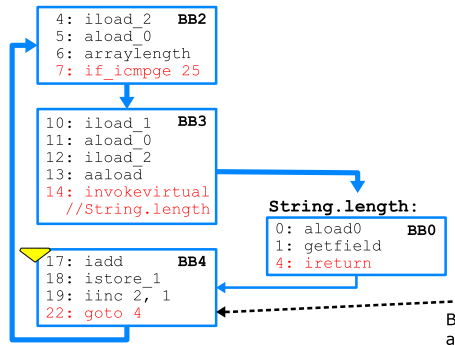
4: iload_2 BB2
5: aload_0
6: arraylength
7: if_icmpge 25

10: iload_1 BB3
11: aload_0
12: iload_2
13: aaload
14: invokevirtual //String.length

String.length:
0: aload0 BB0
1: getfield
4: ireturn

17: iadd BB4
18: istore_1
19: iinc 2, 1
22: goto 4

B
a